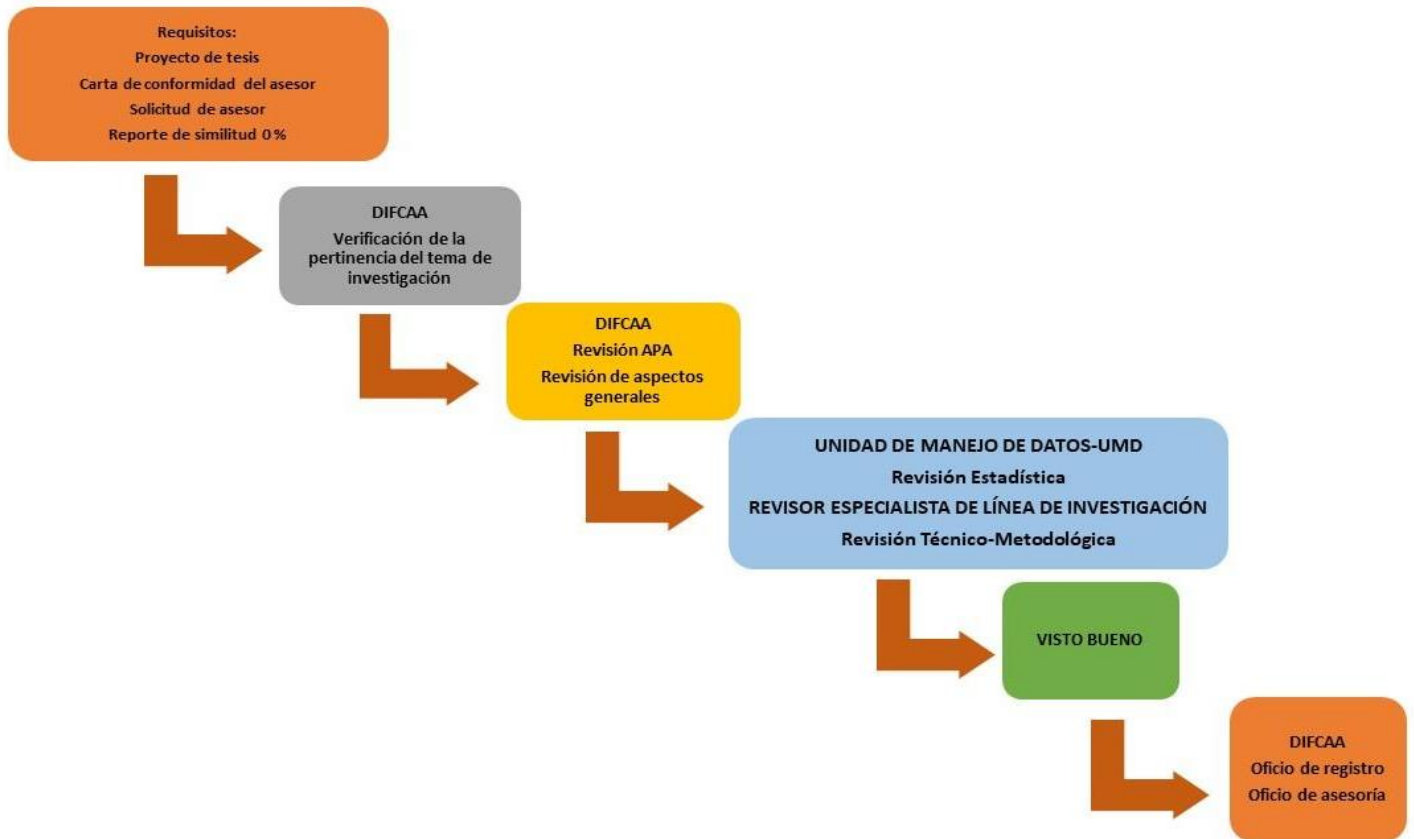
Requisitos:
Proyecto de tesis
Carta de conformidad del asesor
Solicitud de asesor
Reporte de similitud 0 %

DIFCAA
Verificación de la pertinencia del tema de investigación

DIFCAA
Revisión APA
Revisión de aspectos generales

UNIDAD DE MANEJO DE DATOS-UMD
Revisión Estadística
REVISOR ESPECIALISTA DE LÍNEA DE INVESTIGACIÓN
Revisión Técnico-Metodológica

VISTO BUENO

DIFCAA
Oficio de registro
Oficio de asesoría